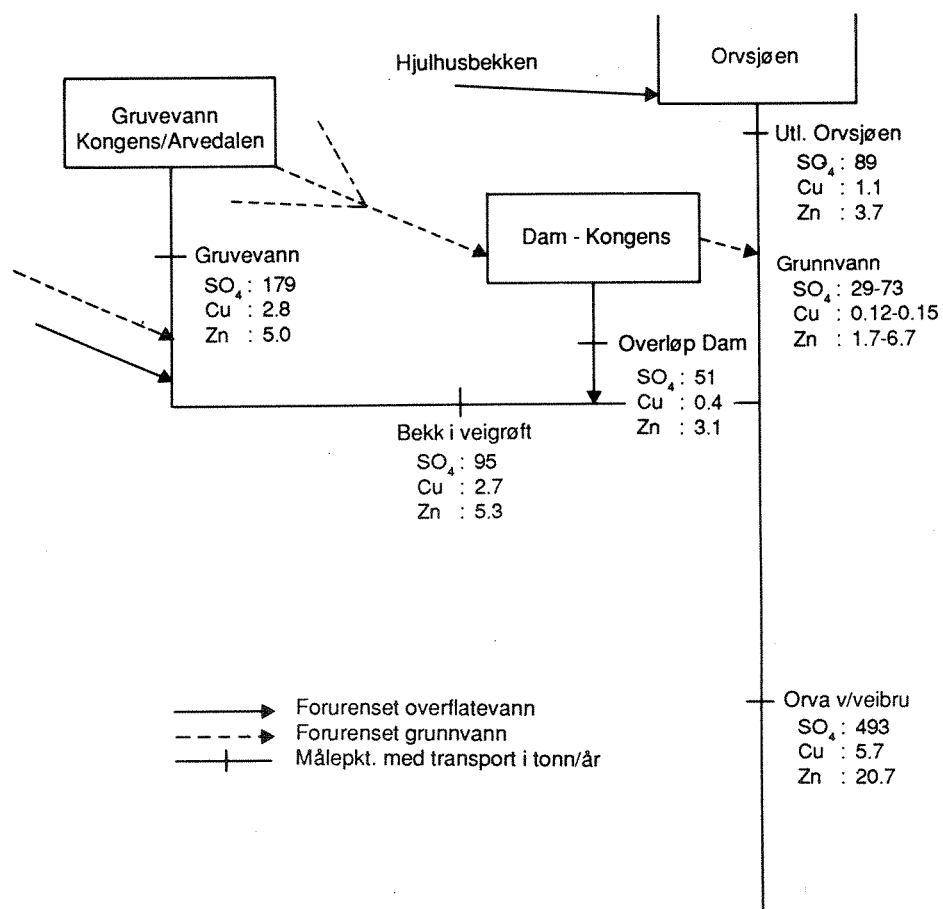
Hjulhusbekken

Orvsjøen

Gruvevann Kongens/Arvedalen

Utl. Orvsjøen
$SO_4$ : 89
Cu : 1.1
Zn : 3.7

Dam - Kongens

Gruvevann
$SO_4$ : 179
Cu : 2.8
Zn : 5.0

Grunnvann
$SO_4$ : 29-73
Cu : 0.12-0.15
Zn : 1.7-6.7

Overløp Dam
$SO_4$ : 51
Cu : 0.4
Zn : 3.1

Bekk i veigrøft
$SO_4$ : 95
Cu : 2.7
Zn : 5.3

Forurenset overflatevann
Forurenset grunnvann
Målepkt. med transport i tonn/år

Orva v/veibru
$SO_4$ : 493
Cu : 5.7
Zn : 20.7